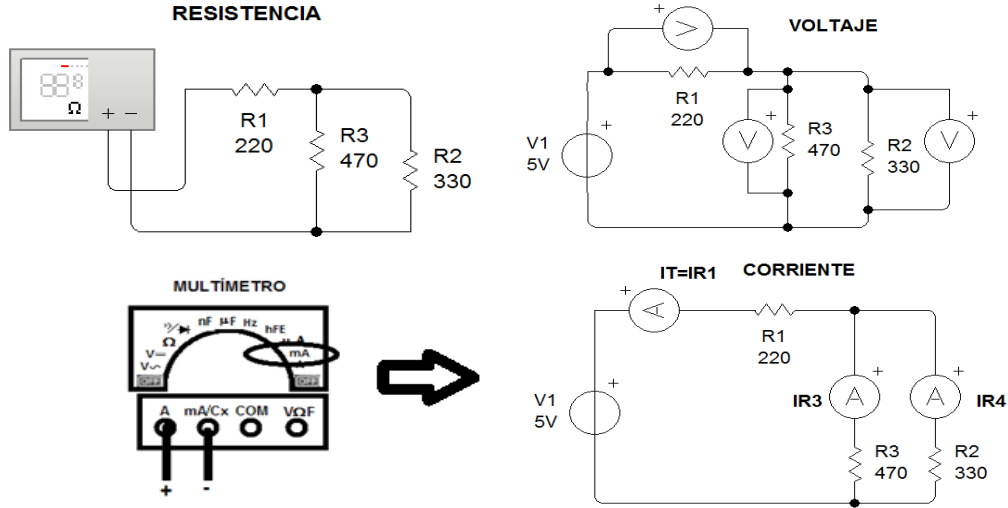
RESISTENCIA

88.8
Ω
+ −

R1
220

R3
470

R2
330

VOLTAJE

+
V
R1
220
+
V
R3
470
R2
330
+
V
+
V1
5V

MULTÍMETRO

nF µF Hz
hFE
Ω
V=
V∽
µA
mA
OFF
OFF
A
mA/Cx
COM
VΩF
+
-

CORRIENTE

IT=IR1
+
A
R1
220
+
V1
5V
+
IR3
A
+
A
IR4
R3
470
R2
330